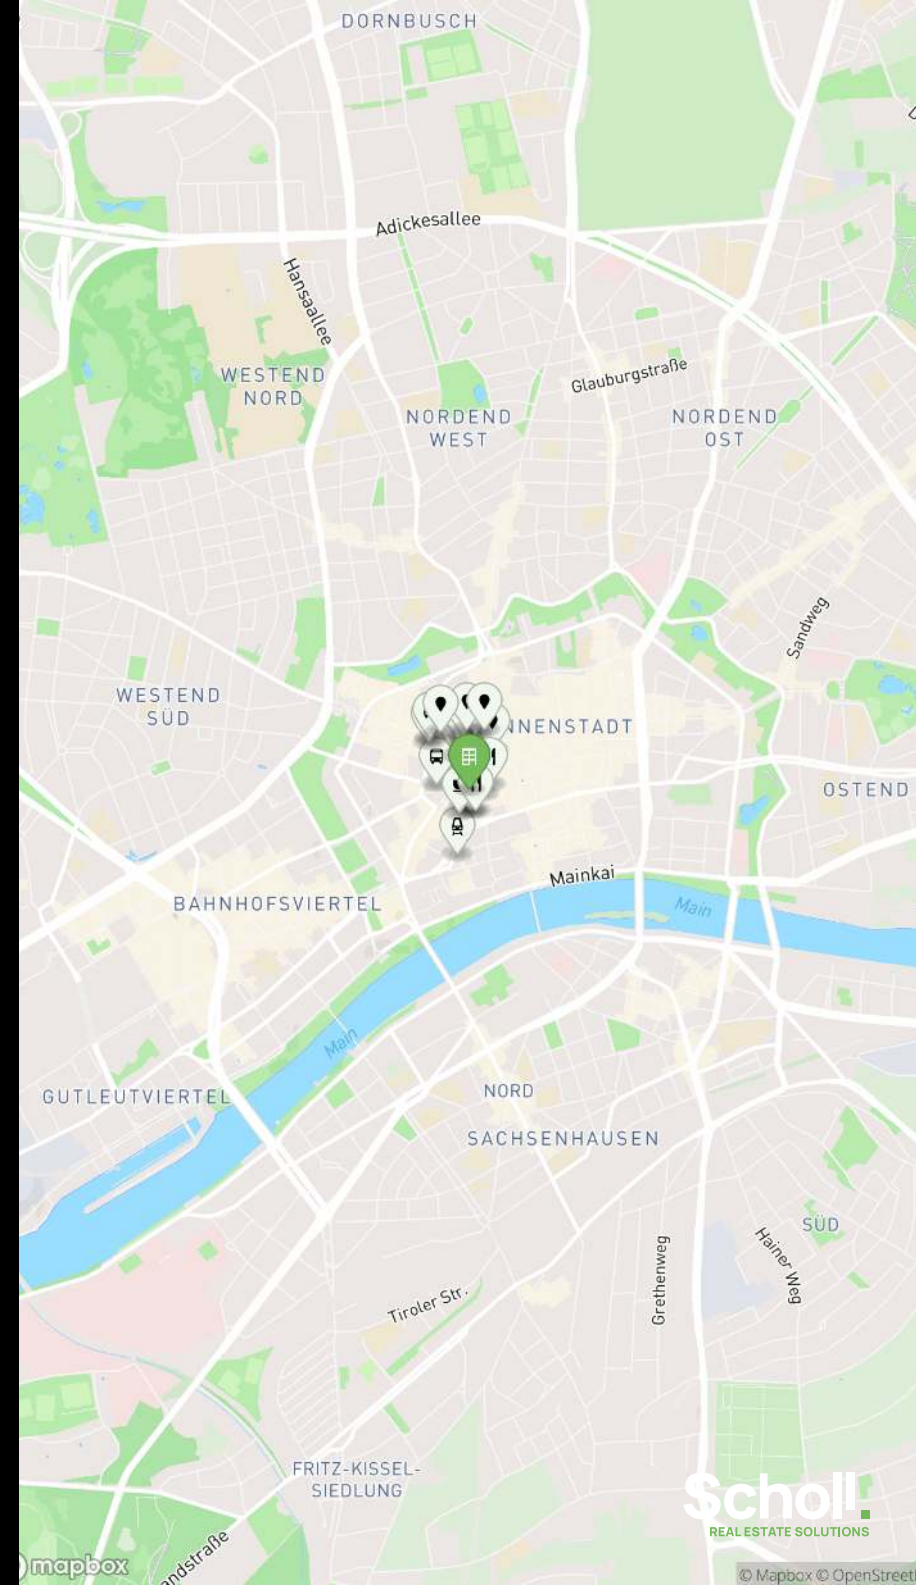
DORNBUSCH

Adickesallee

Hansaallee

WESTEND NORD

NORDEND WEST

Glauburgstraße

NORDEND OST

Sandweg

WESTEND SÜD

NNENSTADT

OSTEND

Mainkai

Main

BAHNHOFSVIERTEL

Main

GUTLEUTVIERTEL

NORD

SACHSENHAUSEN

SÜD

Hainer Weg

Grethenweg

Tiroler Str.

FRITZ-KISSEL-SIEDLUNG

Scholl.

REAL ESTATE SOLUTIONS

mapbox

ndstraße

© Mapbox © OpenStreet